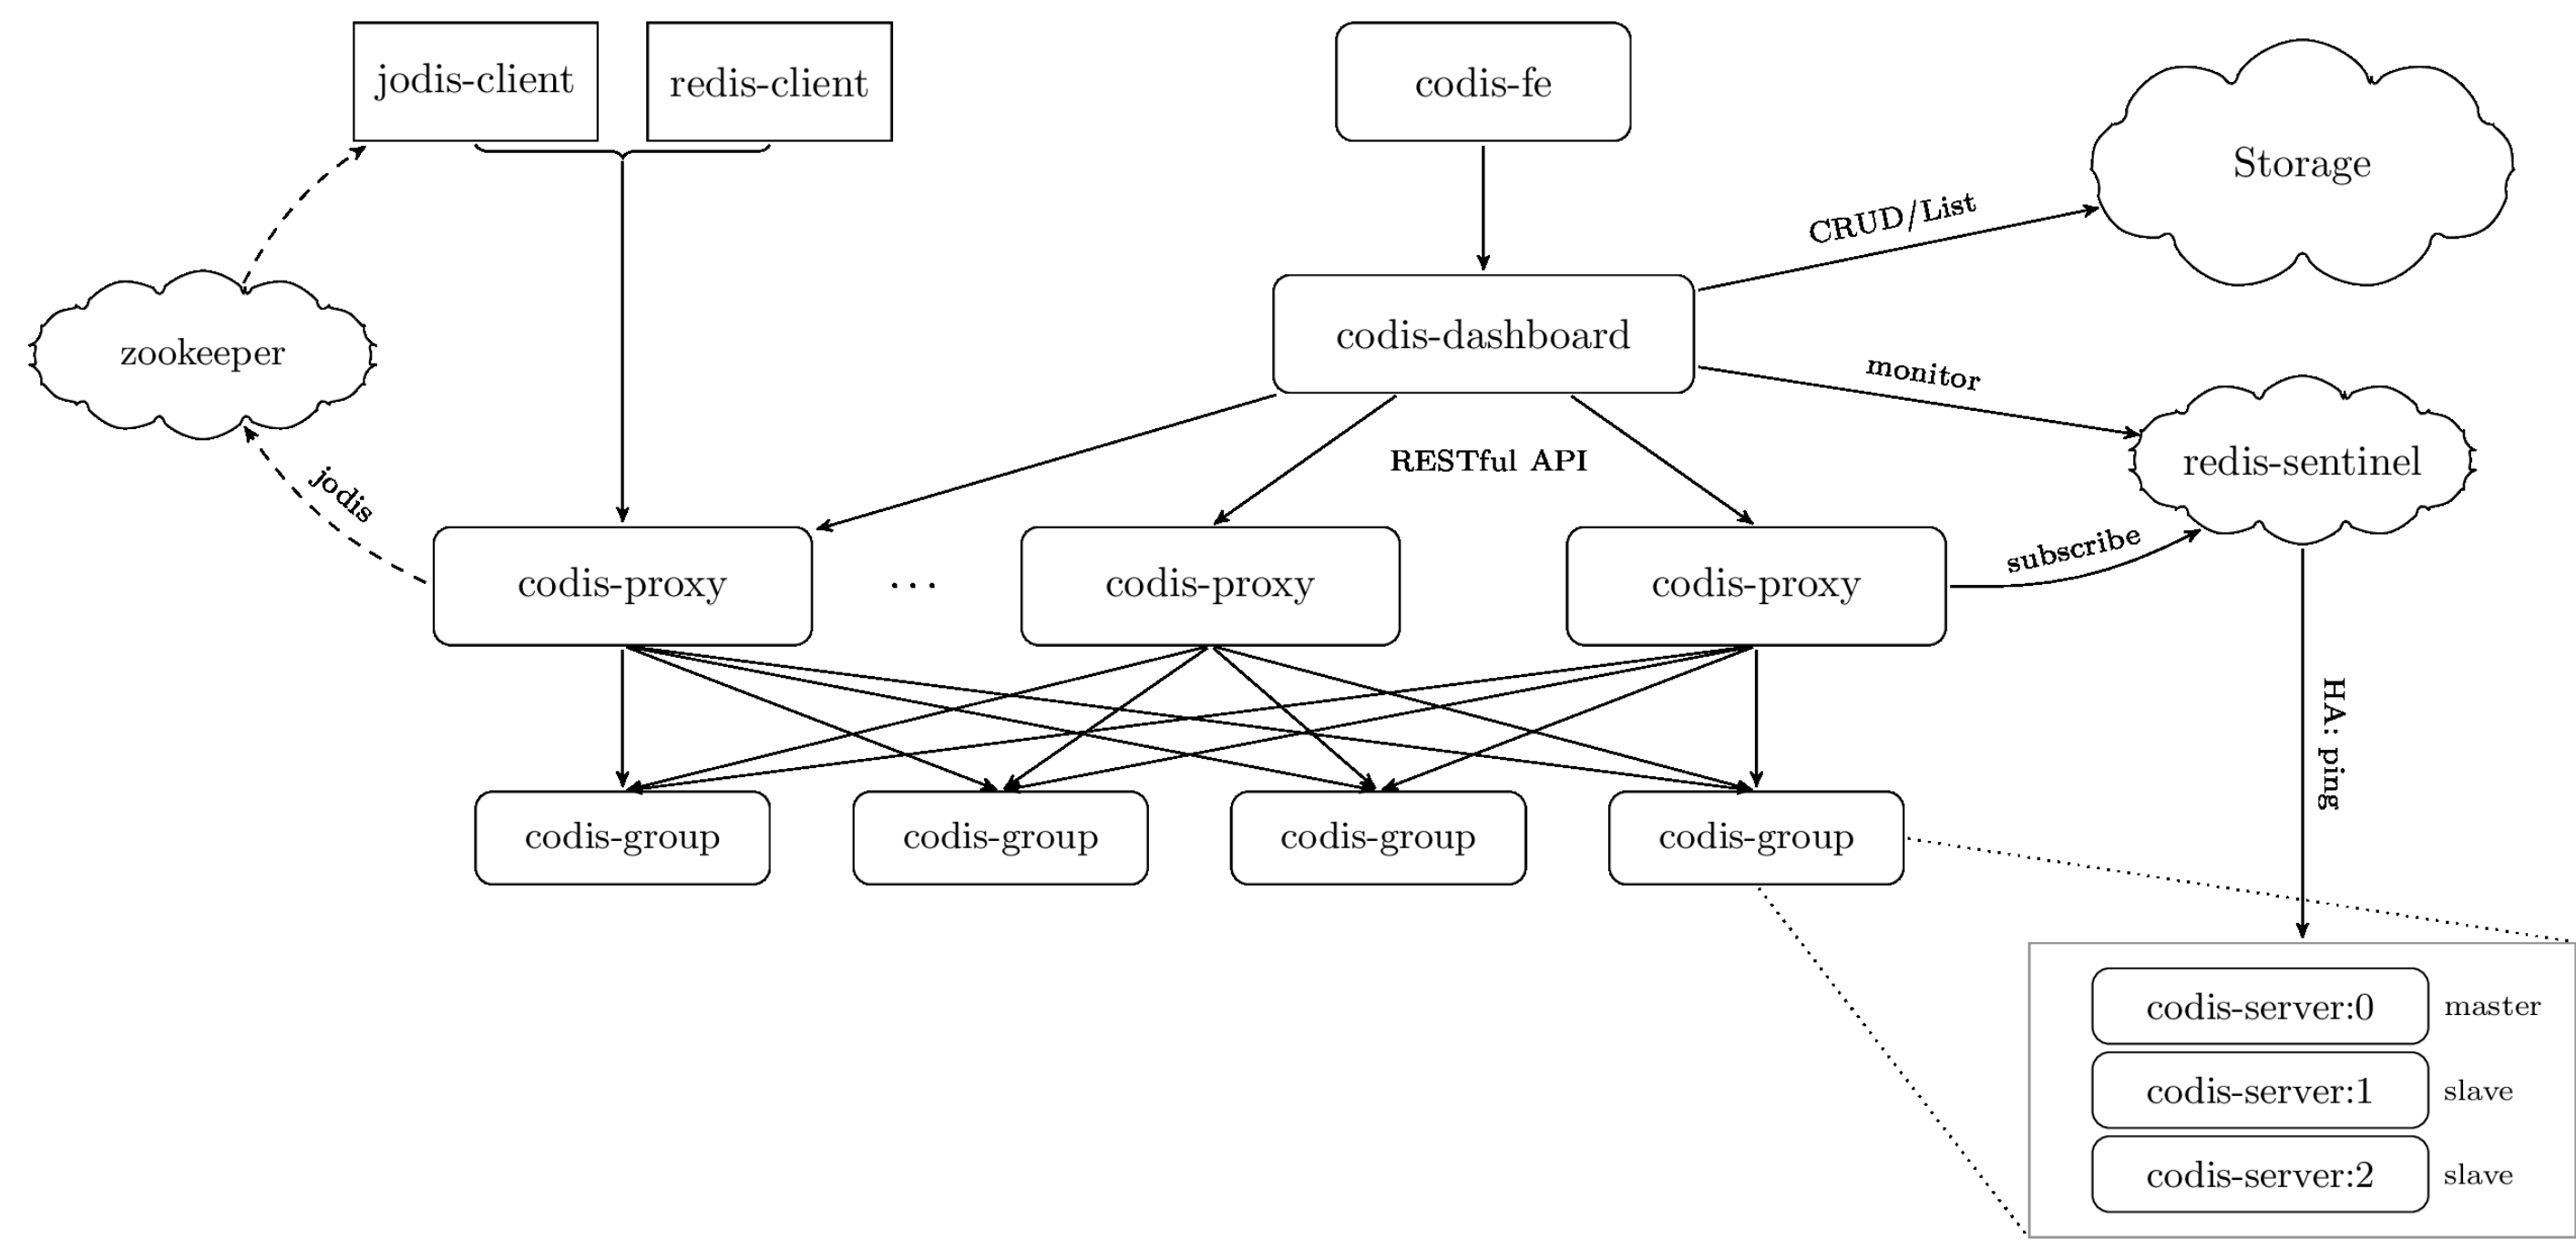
jodis-client

redis-client

codis-fe

Storage

CRUD/List

zookeeper

codis-dashboard

monitor

RESTful API

redis-sentinel

jodis

codis-proxy

···

codis-proxy

codis-proxy

subscribe

HA: ping

codis-group

codis-group

codis-group

codis-group

codis-server:0 master

codis-server:1 slave

codis-server:2 slave